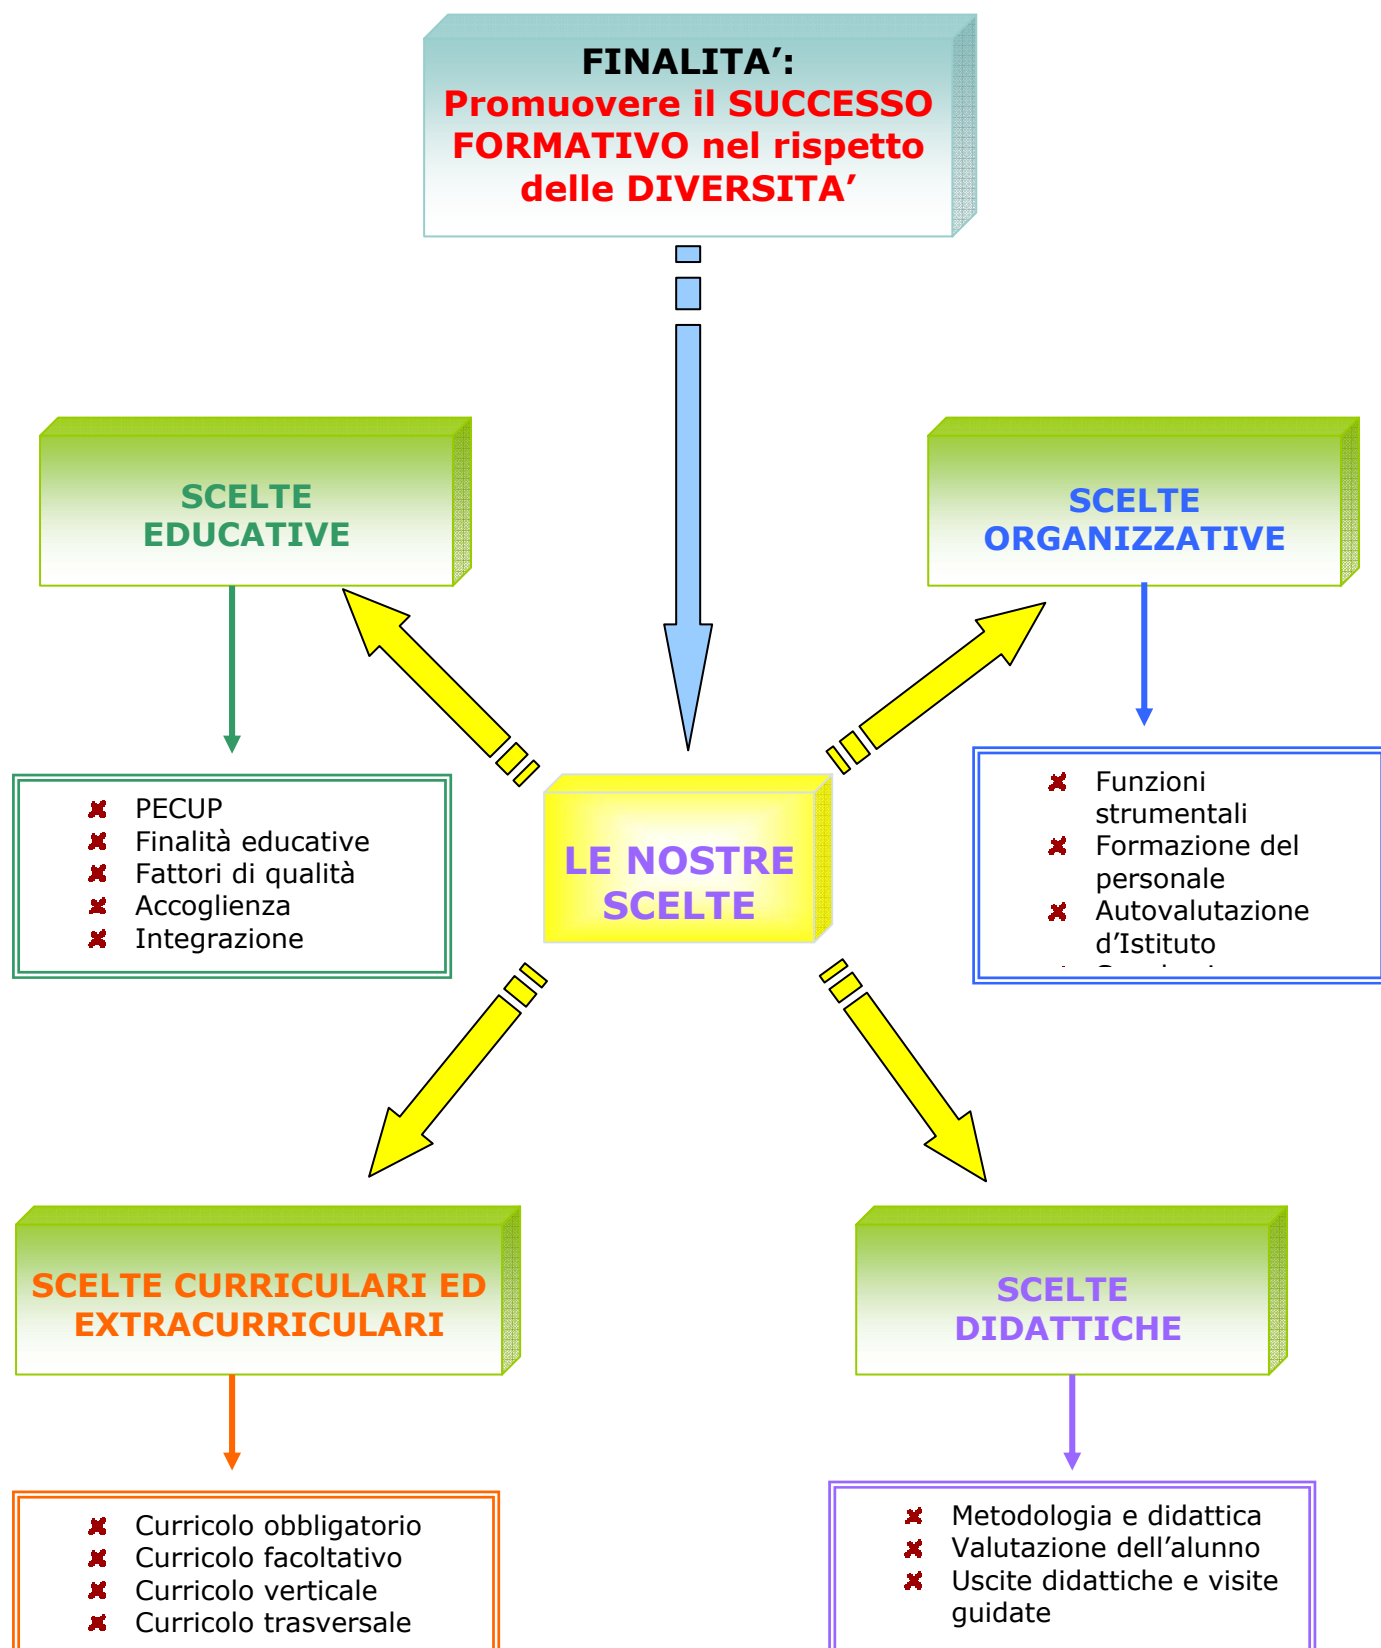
FINALITA':
Promuovere il SUCCESSO FORMATIVO nel rispetto delle DIVERSITA'

SCELTE EDUCATIVE

PECUP
Finalità educative
Fattori di qualità
Accoglienza
Integrazione

SCELTE ORGANIZZATIVE

Funzioni strumentali
Formazione del personale
Autovalutazione d'Istituto
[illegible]

LE NOSTRE SCELTE

SCELTE CURRICULARI ED EXTRACURRICULARI

Curricolo obbligatorio
Curricolo facoltativo
Curricolo verticale
Curricolo trasversale

SCELTE DIDATTICHE

Metodologia e didattica
Valutazione dell'alunno
Uscite didattiche e visite guidate